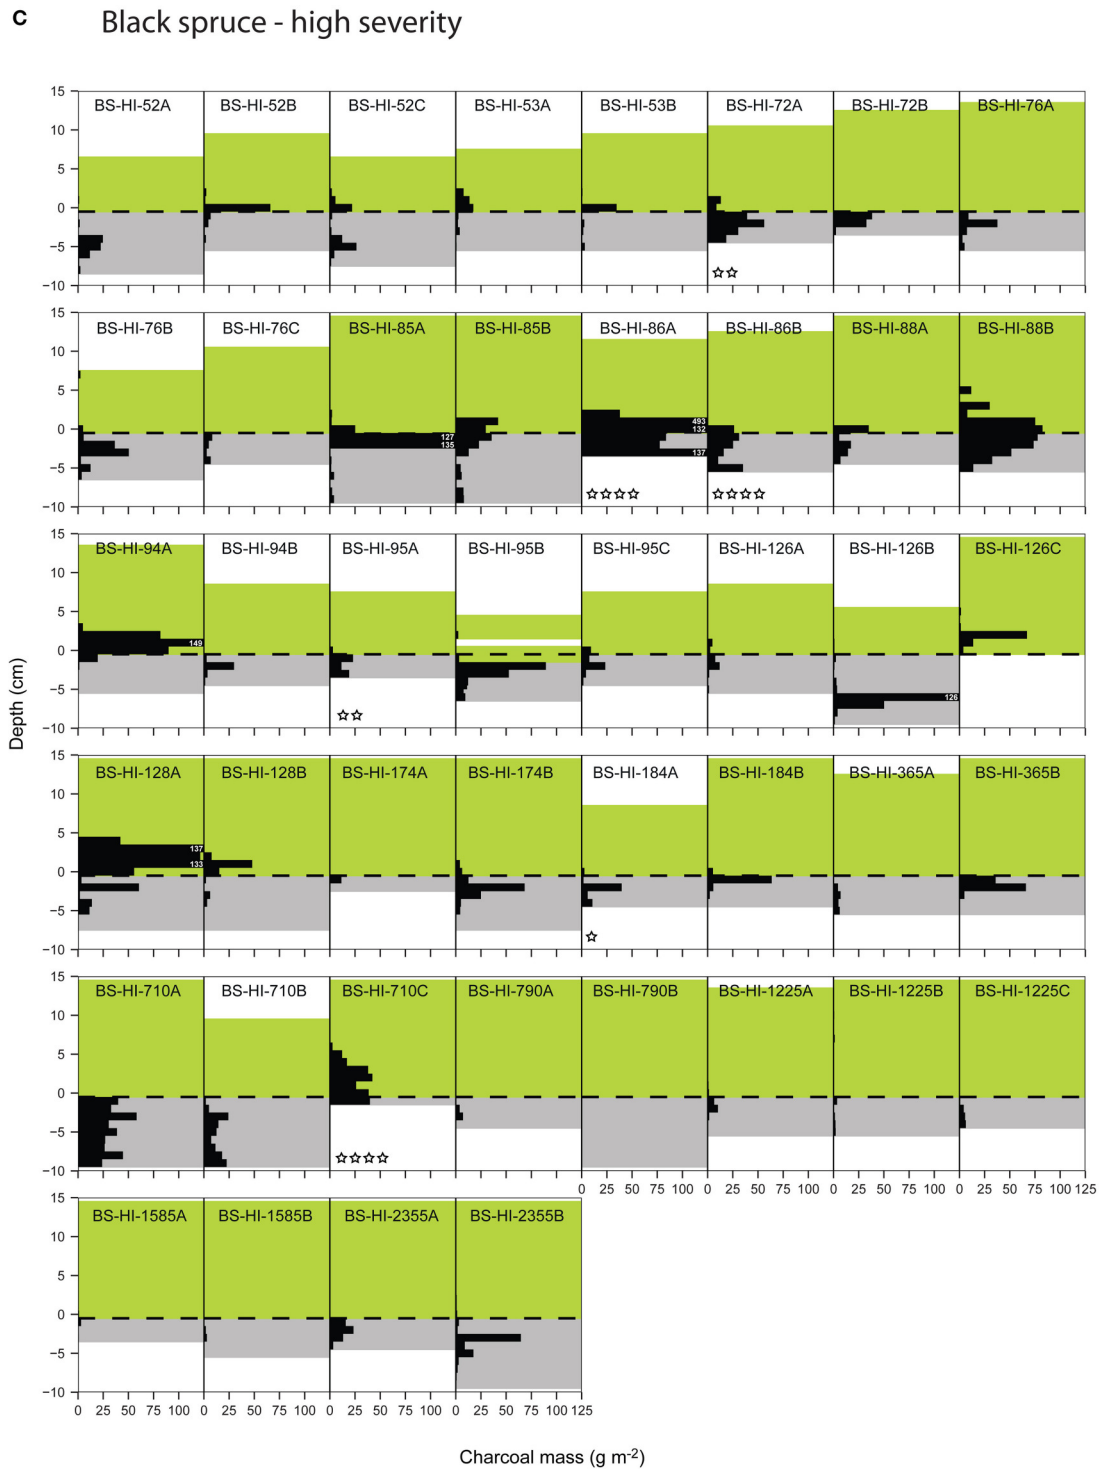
c
Black spruce - high severity

15
10
5
0
−5
−10

BS-HI-52A
BS-HI-52B
BS-HI-52C
BS-HI-53A
BS-HI-53B
BS-HI-72A
☆☆
BS-HI-72B
BS-HI-76A

15
10
5
0
−5
−10

BS-HI-76B
BS-HI-76C
BS-HI-85A
127
135
BS-HI-85B
BS-HI-86A
493
132
137
☆☆☆☆
BS-HI-86B
☆☆☆☆
BS-HI-88A
BS-HI-88B

15
10
5
0
−5
−10

BS-HI-94A
149
BS-HI-94B
BS-HI-95A
☆☆
BS-HI-95B
BS-HI-95C
BS-HI-126A
BS-HI-126B
126
BS-HI-126C

15
10
5
0
−5
−10

BS-HI-128A
137
133
BS-HI-128B
BS-HI-174A
BS-HI-174B
BS-HI-184A
☆
BS-HI-184B
BS-HI-365A
BS-HI-365B

15
10
5
0
−5
−10

BS-HI-710A
BS-HI-710B
BS-HI-710C
☆☆☆☆
BS-HI-790A
BS-HI-790B
BS-HI-1225A
BS-HI-1225B
BS-HI-1225C

0 25 50 75 100 0 25 50 75 100 0 25 50 75 100 0 25 50 75 100 125

15
10
5
0
−5
−10

BS-HI-1585A
BS-HI-1585B
BS-HI-2355A
BS-HI-2355B

0 25 50 75 100 0 25 50 75 100 0 25 50 75 100 0 25 50 75 100 125

Depth (cm)

Charcoal mass (g m$^{-2}$)